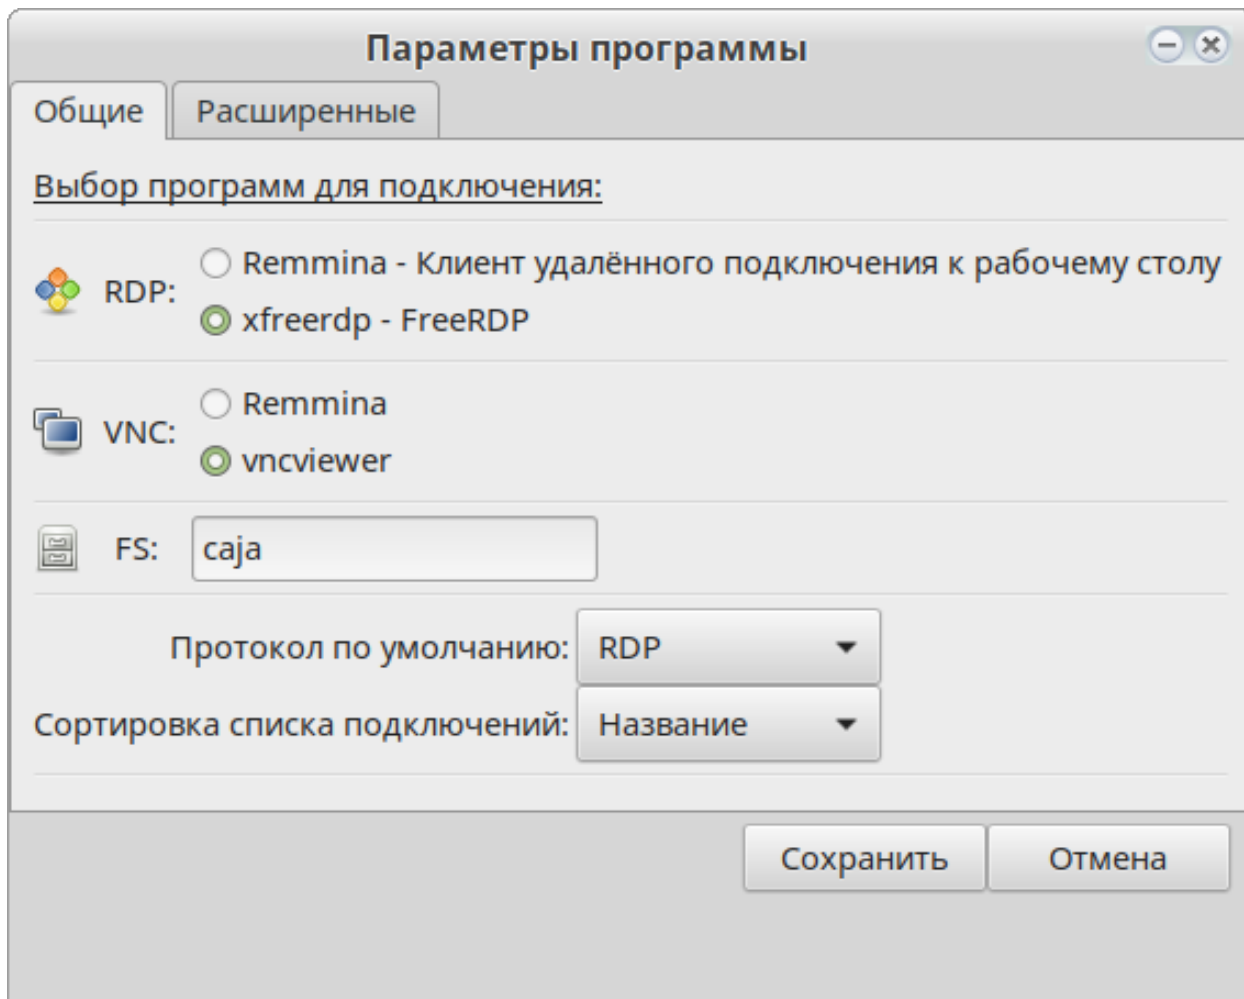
Параметры программы

Общие | Расширенные

Выбор программ для подключения:

RDP: Remmina - Клиент удалённого подключения к рабочему столу
xfreerdp - FreeRDP

VNC: Remmina
vncviewer

FS: caja

Протокол по умолчанию: RDP

Сортировка списка подключений: Название

Сохранить | Отмена